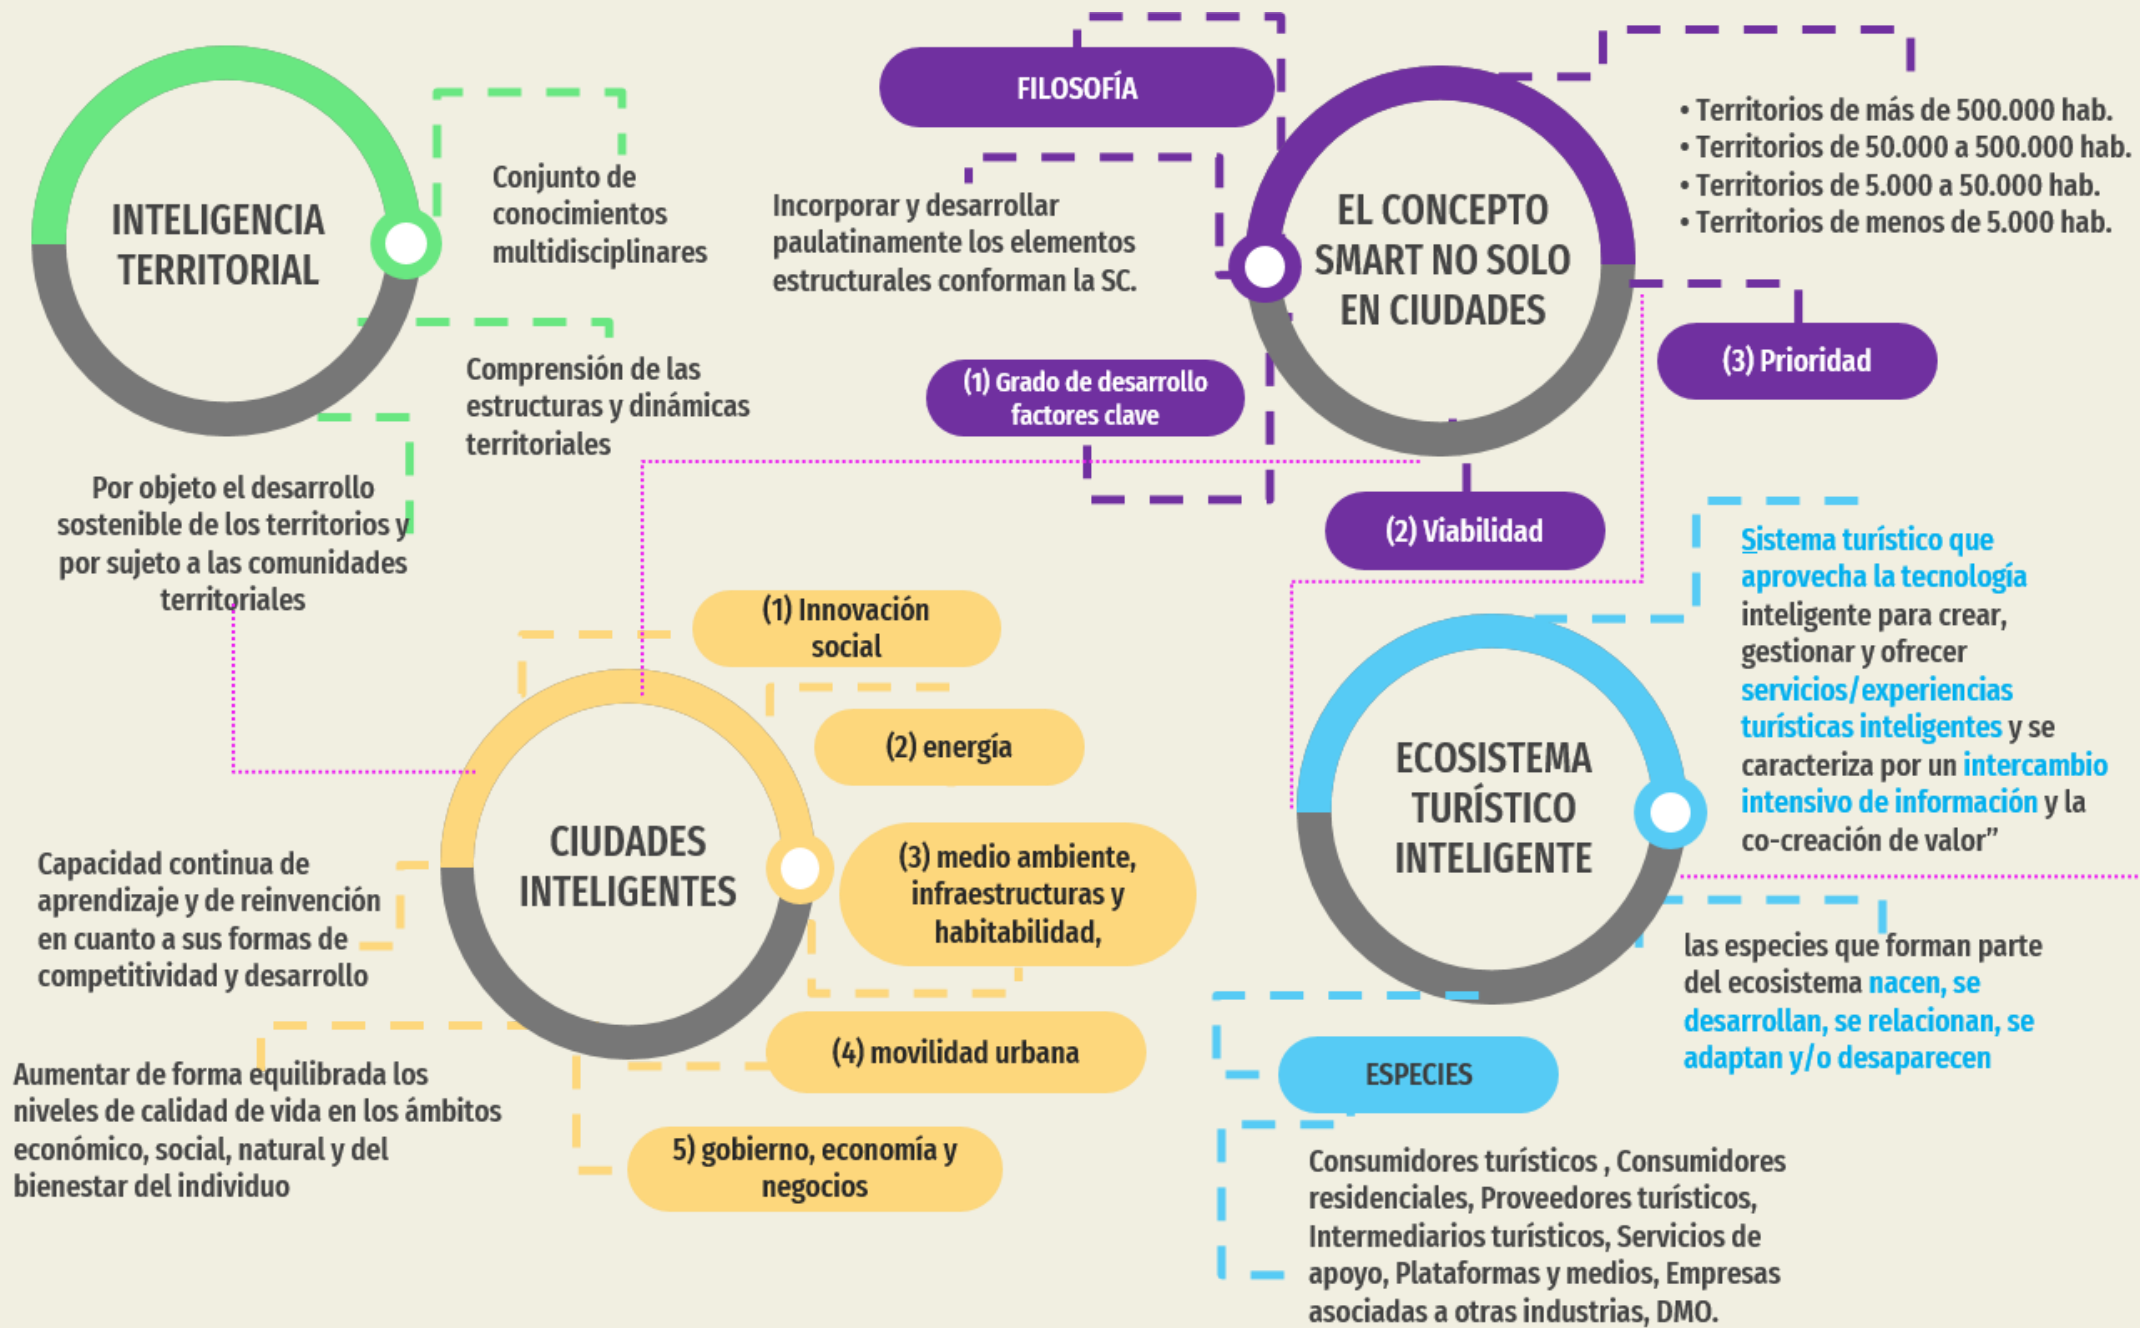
INTELIGENCIA TERRITORIAL

Conjunto de conocimientos multidisciplinares

Comprensión de las estructuras y dinámicas territoriales

Por objeto el desarrollo sostenible de los territorios y por sujeto a las comunidades territoriales

FILOSOFÍA

Incorporar y desarrollar paulatinamente los elementos estructurales conforman la SC.

EL CONCEPTO SMART NO SOLO EN CIUDADES

• Territorios de más de 500.000 hab.
• Territorios de 50.000 a 500.000 hab.
• Territorios de 5.000 a 50.000 hab.
• Territorios de menos de 5.000 hab.

(1) Grado de desarrollo factores clave

(3) Prioridad

(2) Viabilidad

CIUDADES INTELIGENTES

(1) Innovación social

(2) energía

(3) medio ambiente, infraestructuras y habitabilidad,

(4) movilidad urbana

5) gobierno, economía y negocios

Capacidad continua de aprendizaje y de reinvención en cuanto a sus formas de competitividad y desarrollo

Aumentar de forma equilibrada los niveles de calidad de vida en los ámbitos económico, social, natural y del bienestar del individuo

ECOSISTEMA TURÍSTICO INTELIGENTE

Sistema turístico que aprovecha la tecnología inteligente para crear, gestionar y ofrecer servicios/experiencias turísticas inteligentes y se caracteriza por un intercambio intensivo de información y la co-creación de valor"

las especies que forman parte del ecosistema nacen, se desarrollan, se relacionan, se adaptan y/o desaparecen

ESPECIES

Consumidores turísticos , Consumidores residenciales, Proveedores turísticos, Intermediarios turísticos, Servicios de apoyo, Plataformas y medios, Empresas asociadas a otras industrias, DMO.